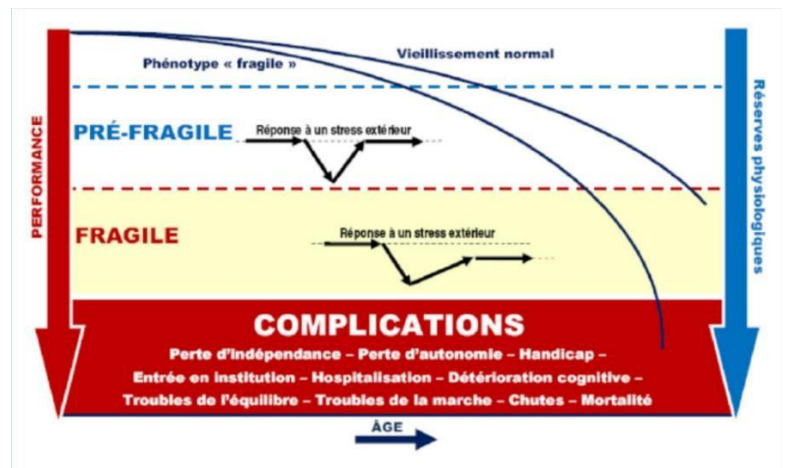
PERFORMANCE

Phénotype « fragile »

Vieillissement normal

Réserves physiologiques

PRÉ-FRAGILE

Réponse à un stress extérieur

FRAGILE

Réponse à un stress extérieur

COMPLICATIONS

Perte d'indépendance – Perte d'autonomie – Handicap – Entrée en institution – Hospitalisation – Détérioration cognitive – Troubles de l'équilibre – Troubles de la marche – Chutes – Mortalité

ÂGE